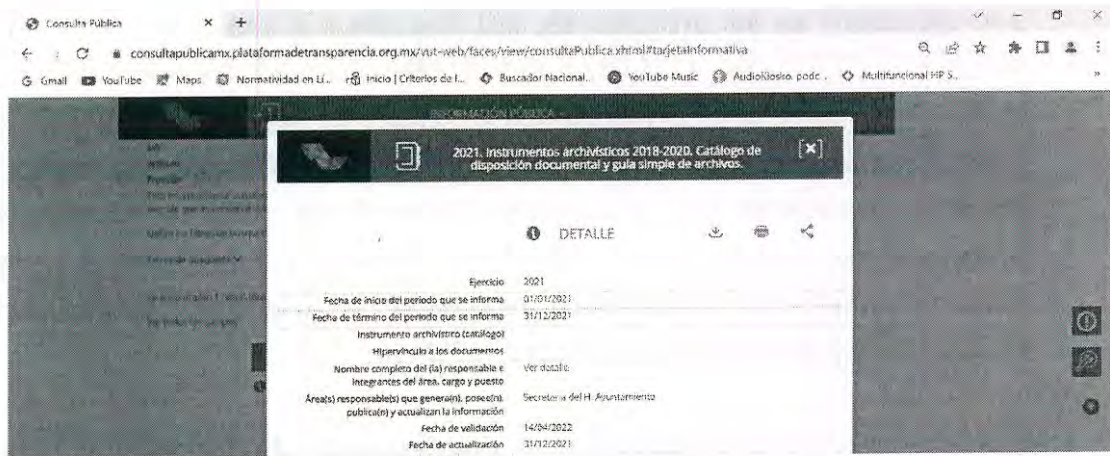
Consulta Pública

consultapublicamx.plataformadetransparencia.org.mx/vut-web/faces/view/consultaPublica.xhtml#tarjetaInformativa

Gmail YouTube Maps Normatividad en Lí... Inicio | Criterios de l... Buscador Nacional... YouTube Music AudioGosto. podc... Multifuncional HP S...

INFORMACIÓN PÚBLICA

2021. Instrumentos archivísticos 2018-2020. Catálogo de disposición documental y guía simple de archivos.

DETALLE

| | |
|---|---|
| Ejercicio | 2021 |
| Fecha de inicio del periodo que se informa | 01/01/2021 |
| Fecha de término del periodo que se informa | 31/12/2021 |
| Instrumento archivístico (catálogo) | |
| Hipervínculo a los documentos | |
| Nombre completo del (la) responsable e integrantes del área, cargo y puesto | Ver detalle |
| Área(s) responsable(s) que genera(n), posee(n), publica(n) y actualizan la información | Secretaría del H. Ayuntamiento |
| Fecha de validación | 14/04/2022 |
| Fecha de actualización | 31/12/2021 |